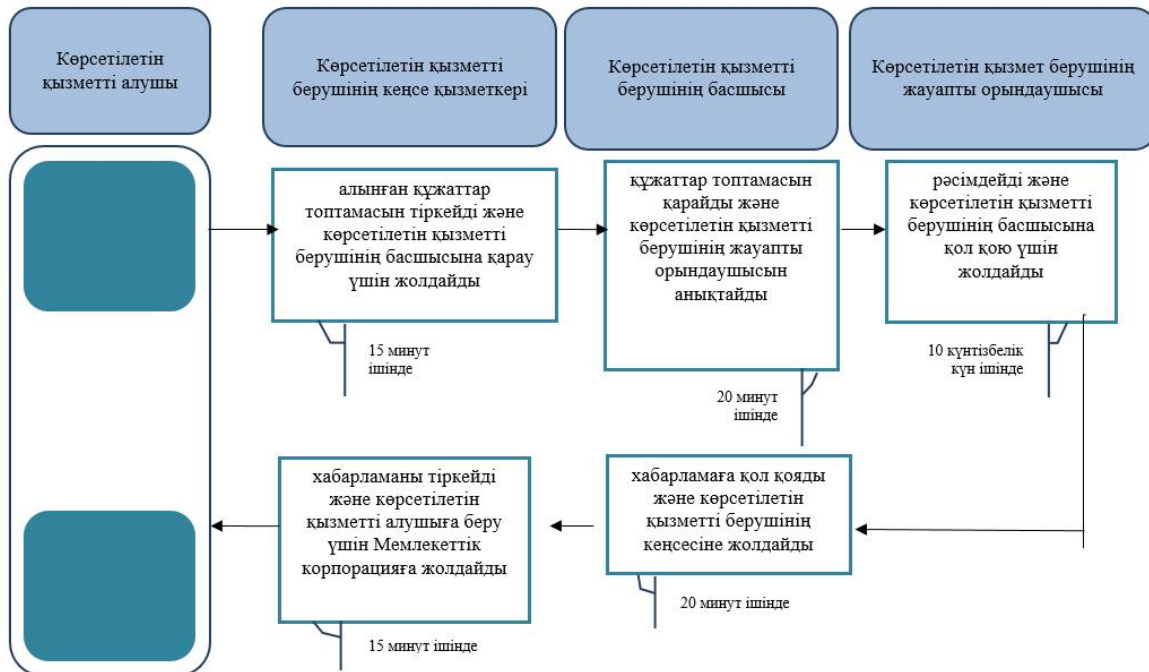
Көрсетілетін қызметті алушы

Көрсетілетін қызметті берушінің кеңсе қызметкері

Көрсетілетін қызметті берушінің басшысы

Көрсетілетін қызмет берушінің жауапты орындаушысы

алынған құжаттар топтамасын тіркейді және көрсетілетін қызметті берушінің басшысына қарау үшін жолдайды

15 минут ішінде

құжаттар топтамасын қарайды және көрсетілетін қызметті берушінің жауапты орындаушысын анықтайды

20 минут ішінде

рәсімдейді және көрсетілетін қызметті берушінің басшысына қол қою үшін жолдайды

10 күнтізбелік күн ішінде

хабарламаны тіркейді және көрсетілетін қызметті алушыға беру үшін Мемлекеттік корпорацияға жолдайды

15 минут ішінде

хабарламаға қол қояды және көрсетілетін қызметті берушінің кеңсесіне жолдайды

20 минут ішінде